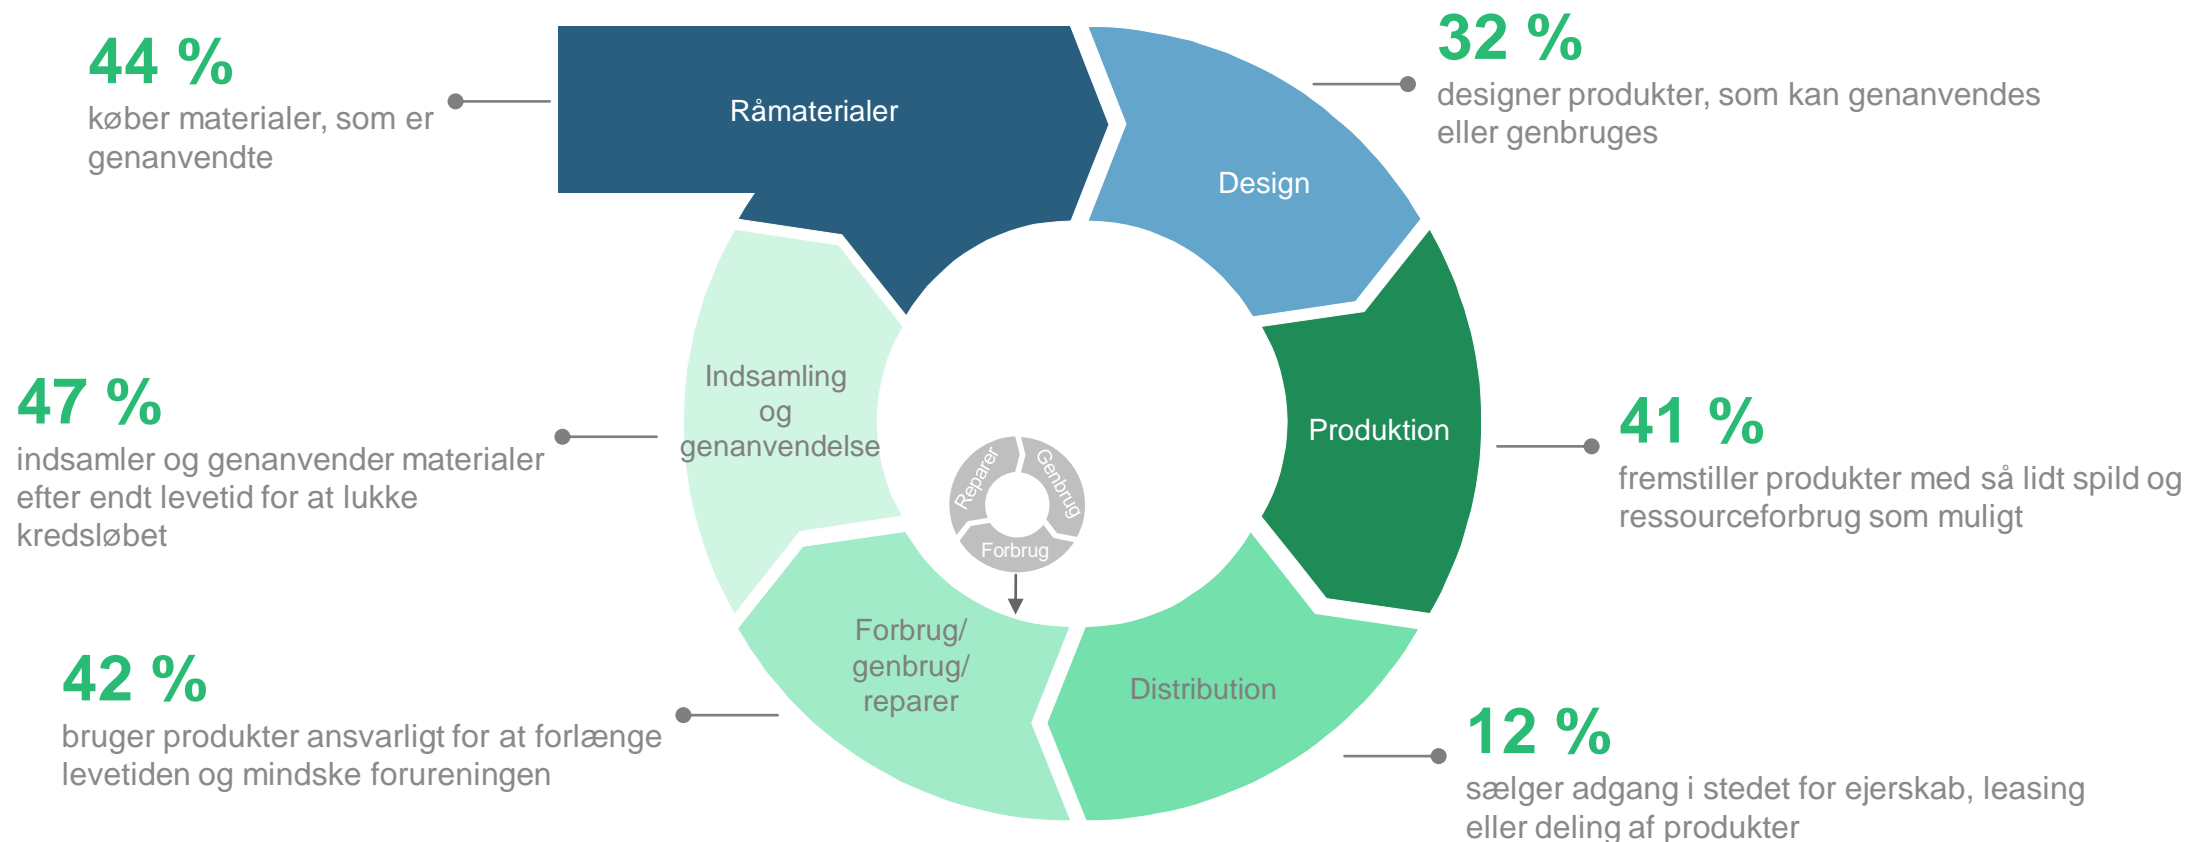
44 %
køber materialer, som er genanvendte

Råmaterialer

32 %
designer produkter, som kan genanvendes eller genbruges

Design

47 %
indsamler og genanvender materialer efter endt levetid for at lukke kredsløbet

Indsamling og genanvendelse

Reparer
Genbrug
Forbrug

Produktion

41 %
fremstiller produkter med så lidt spild og ressourceforbrug som muligt

Forbrug/ genbrug/ reparer

Distribution

42 %
bruger produkter ansvarligt for at forlænge levetiden og mindske forureningen

12 %
sælger adgang i stedet for ejerskab, leasing eller deling af produkter